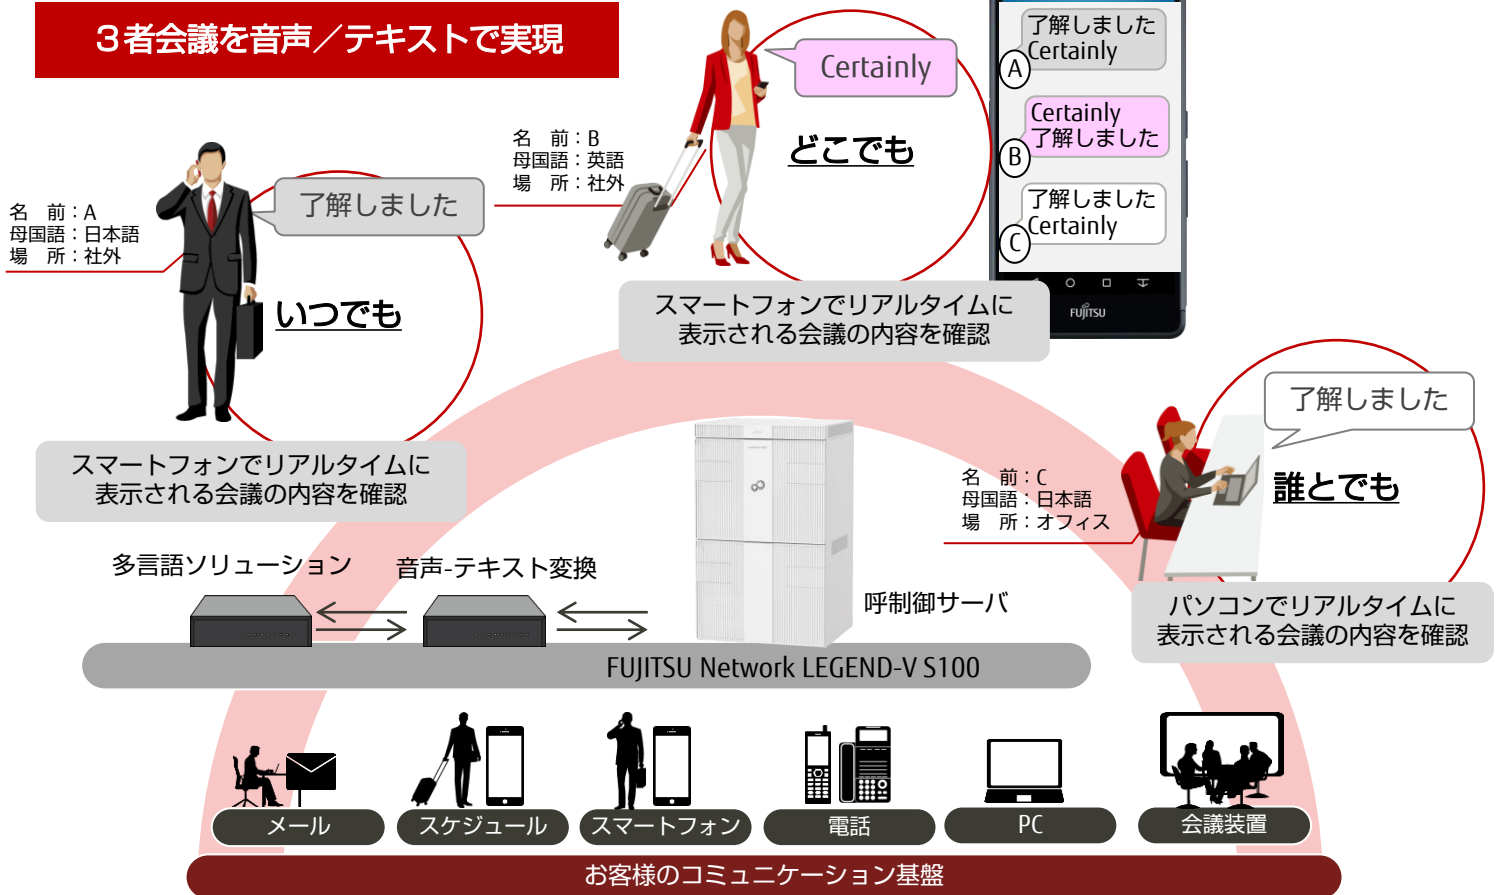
３者会議を音声／テキストで実現

名　前：A
母国語：日本語
場　所：社外

了解しました

いつでも

スマートフォンでリアルタイムに
表示される会議の内容を確認

名　前：B
母国語：英語
場　所：社外

Certainly

どこでも

了解しました
Certainly
A

Certainly
了解しました
B

了解しました
Certainly
C

FUJITSU

スマートフォンでリアルタイムに
表示される会議の内容を確認

了解しました

誰とでも

名　前：C
母国語：日本語
場　所：オフィス

パソコンでリアルタイムに
表示される会議の内容を確認

多言語ソリューション

音声-テキスト変換

呼制御サーバ

FUJITSU Network LEGEND-V S100

メール

スケジュール

スマートフォン

電話

PC

会議装置

お客様のコミュニケーション基盤